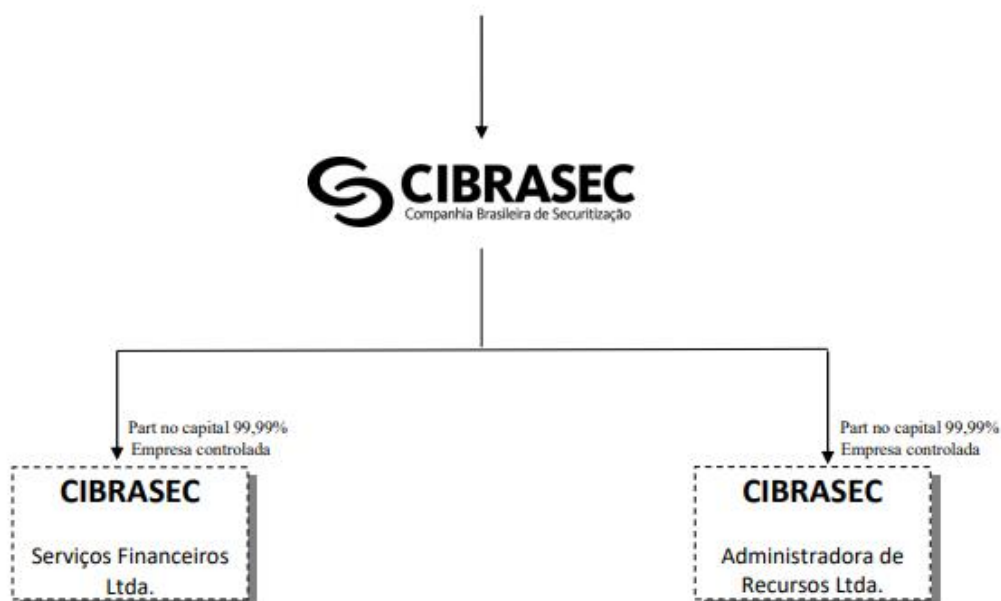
CIBRASEC
Companhia Brasileira de Securitização

Part no capital 99,99%
Empresa controlada

CIBRASEC

Serviços Financeiros Ltda.

Part no capital 99,99%
Empresa controlada

CIBRASEC

Administradora de Recursos Ltda.